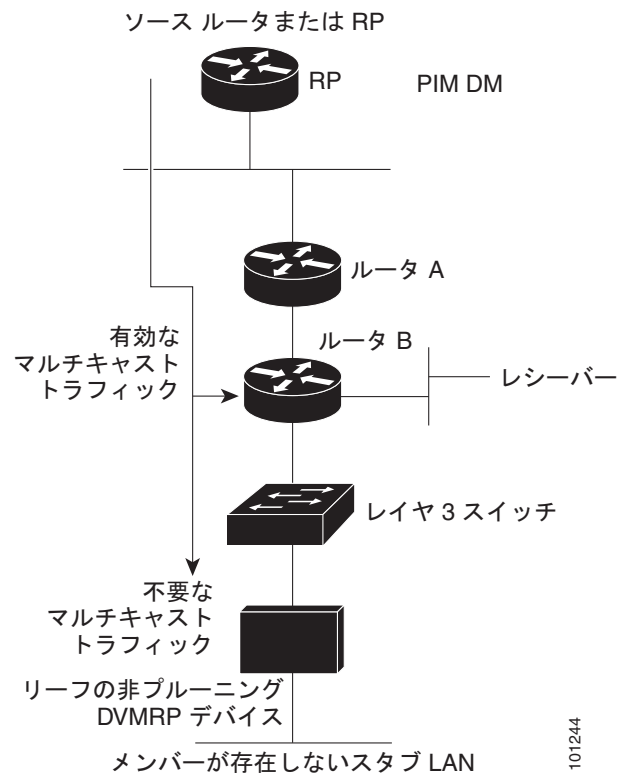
ソース ルータまたは RP

RP

PIM DM

ルータ A

有効な
マルチキャスト
トラフィック

ルータ B

レシーバー

レイヤ 3 スイッチ

不要な
マルチキャスト
トラフィック

リーフの非プルーニング
DVMRP デバイス

メンバーが存在しないスタブ LAN

101244